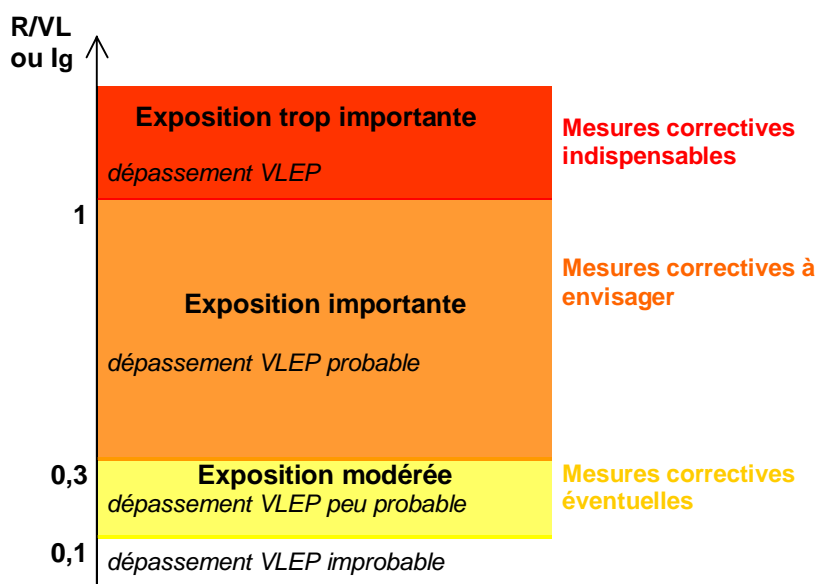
R/VL ou Ig

Exposition trop importante

dépassement VLEP

Mesures correctives indispensables

1

Exposition importante

dépassement VLEP probable

Mesures correctives à envisager

0,3

Exposition modérée

dépassement VLEP peu probable

Mesures correctives éventuelles

0,1

dépassement VLEP improbable